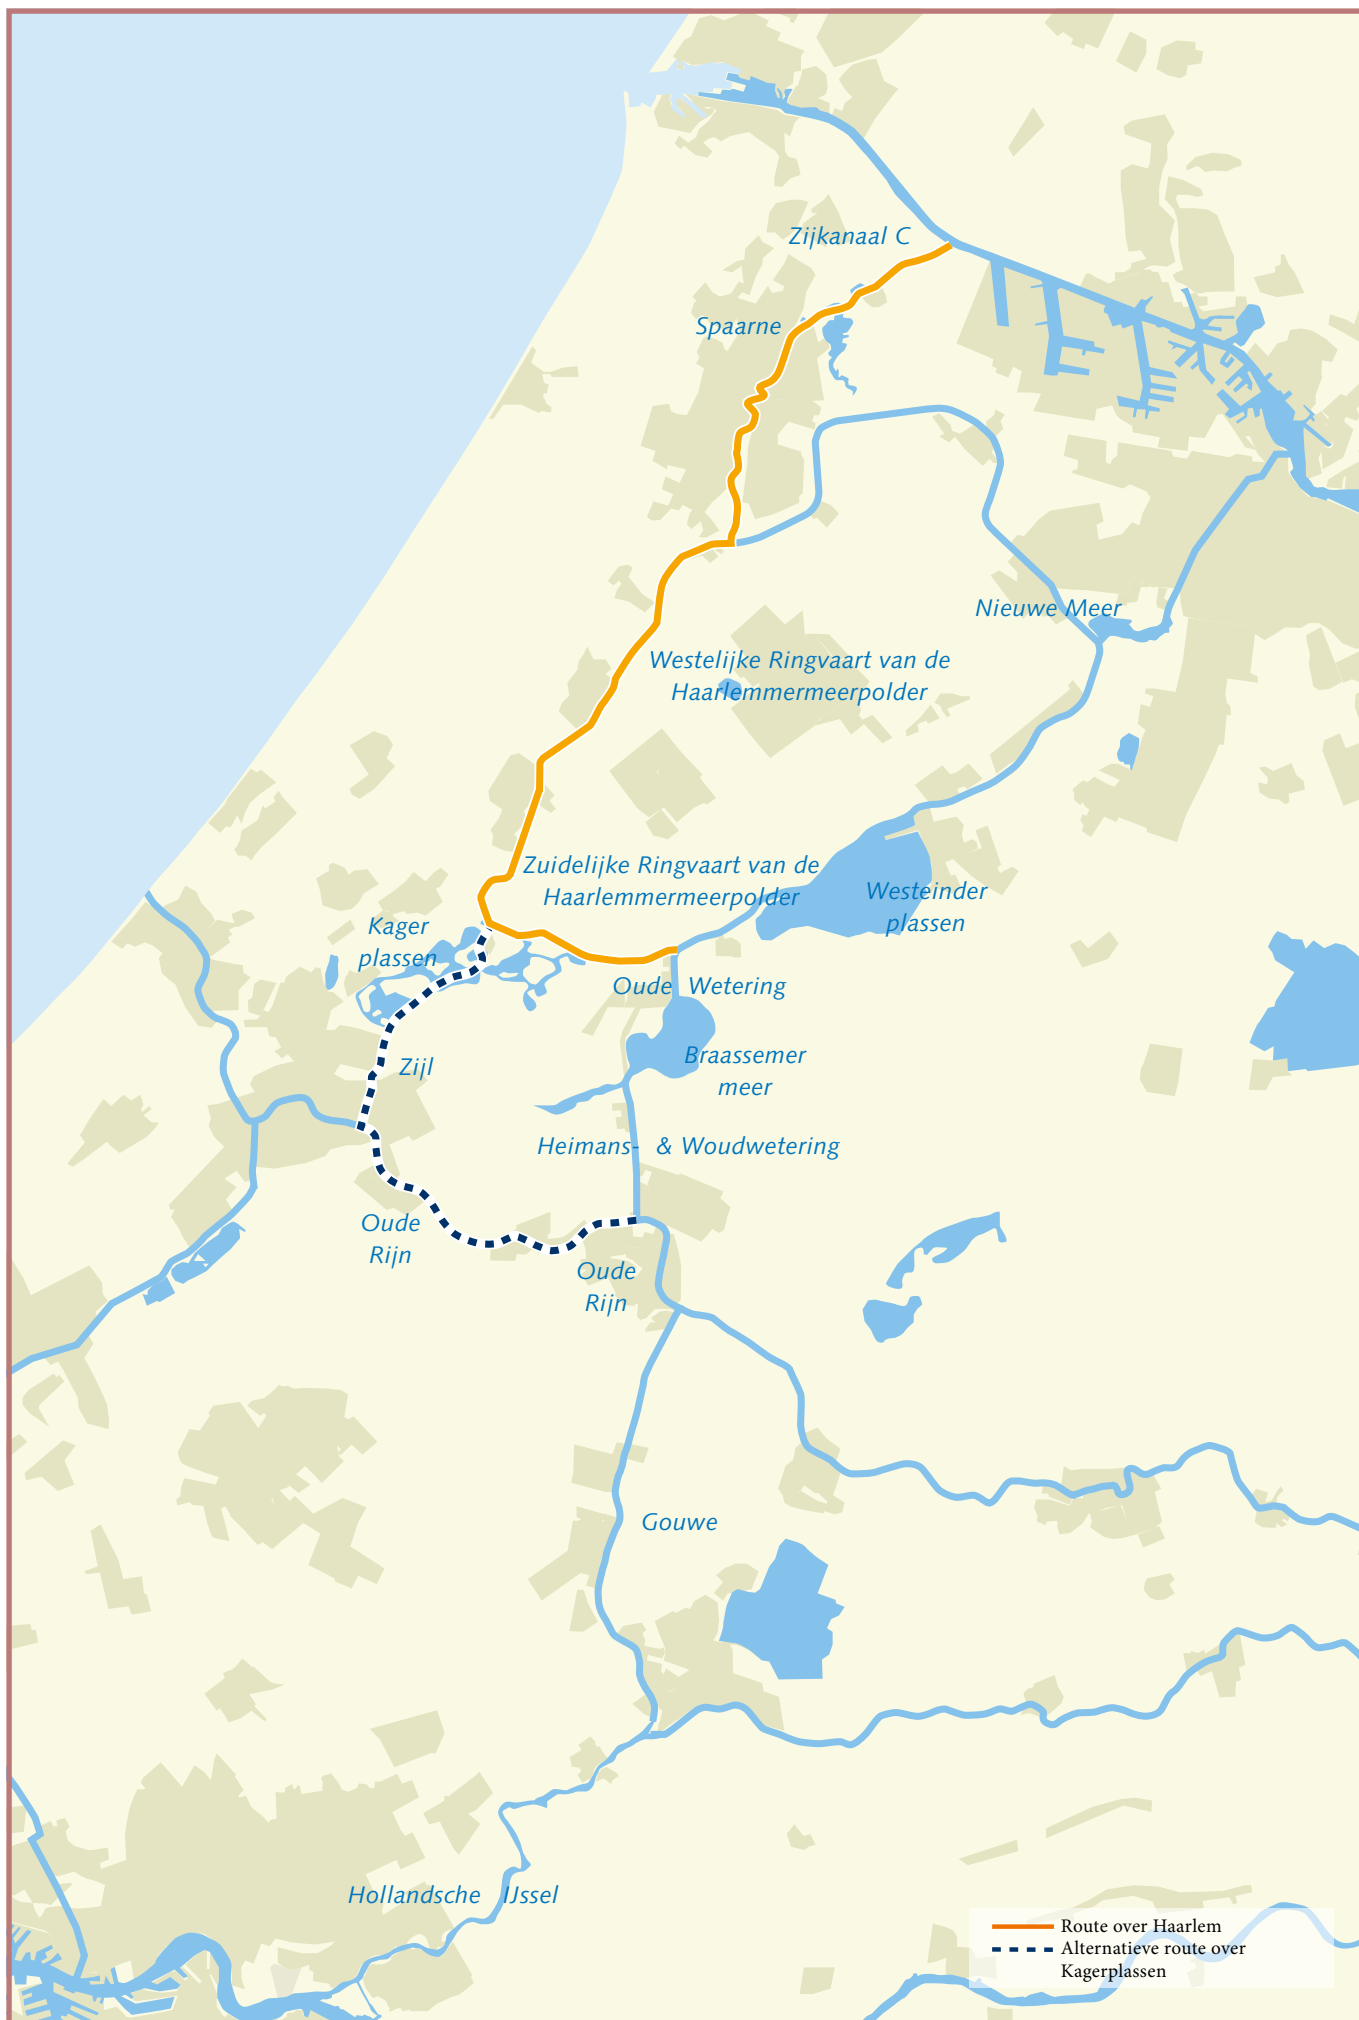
Zijkanaal C

Spaarne

Nieuwe Meer

Westelijke Ringvaart van de Haarlemmermeerpolder

Zuidelijke Ringvaart van de Haarlemmermeerpolder

Westeinder plassen

Kager plassen

Oude Wetering

Braassemer meer

Zijl

Heimans- & Woudwetering

Oude Rijn

Oude Rijn

Gouwe

Hollandsche IJssel

Route over Haarlem
Alternatieve route over Kagerplassen